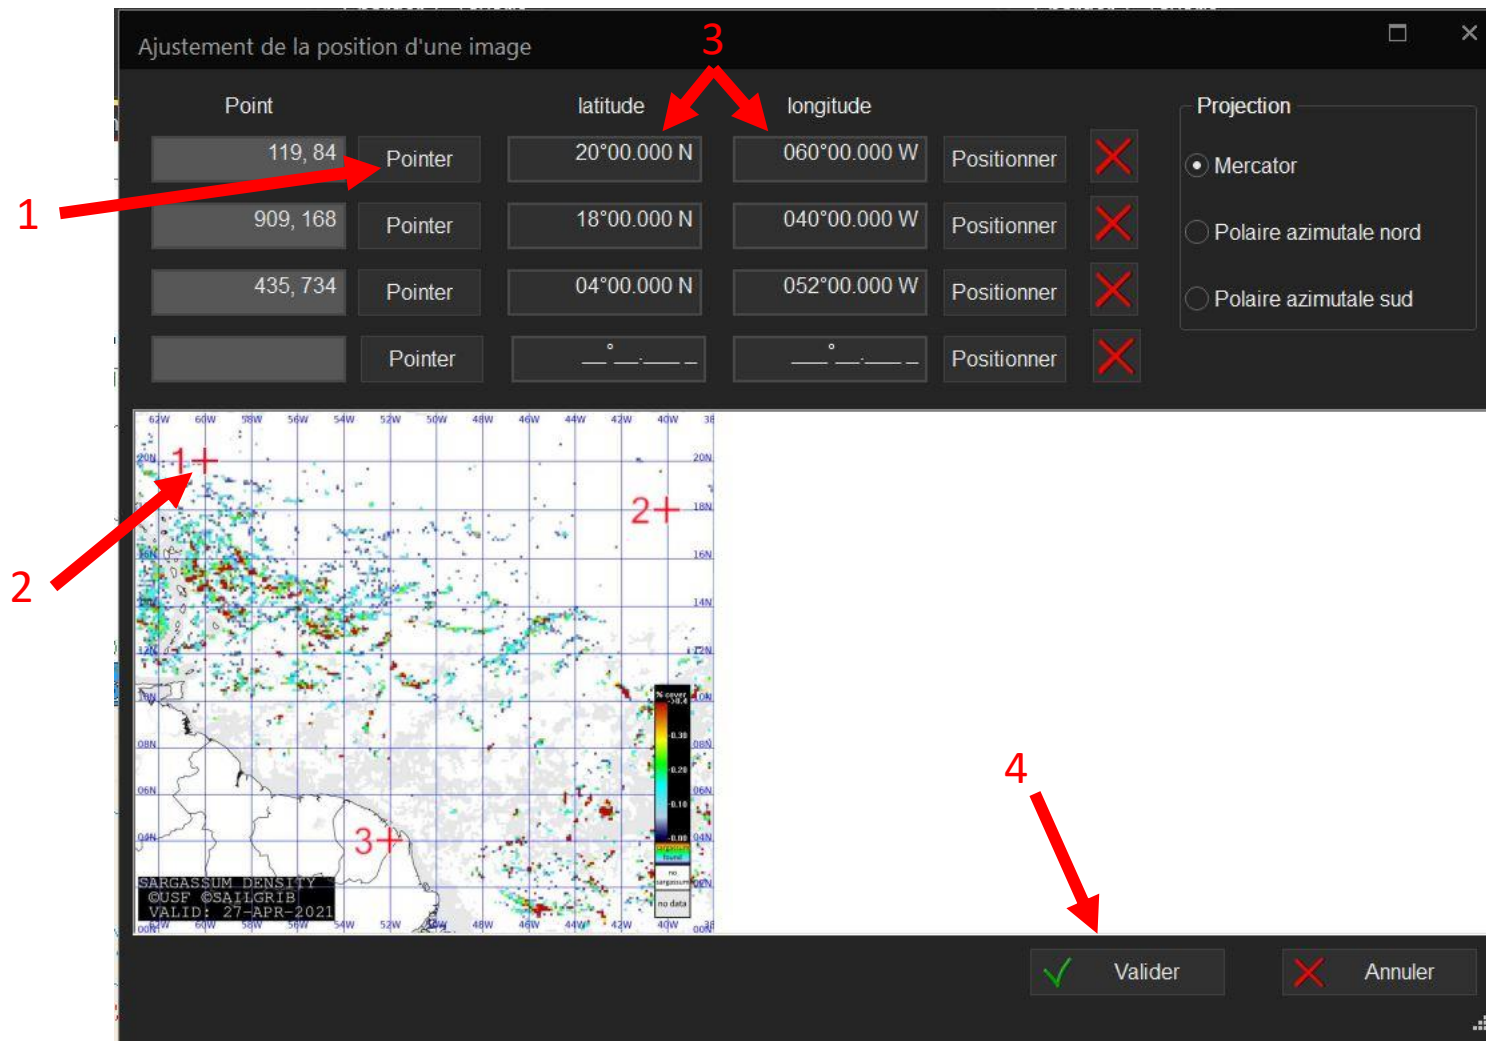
Ajustement de la position d'une image

3

Point | latitude | longitude

Projection

119, 84 Pointer 20°00.000 N 060°00.000 W Positionner

1

909, 168 Pointer 18°00.000 N 040°00.000 W Positionner

435, 734 Pointer 04°00.000 N 052°00.000 W Positionner

Pointer __°__.___ _ __°__.___ _ Positionner

Mercator

Polaire azimutale nord

Polaire azimutale sud

62W 60W 58W 56W 54W 52W 50W 48W 46W 44W 42W 40W 38

1+

20N

2+

18N

2

16N

14N

12N

10N

% cover
>0.4
0.30
0.20
0.10
0.00

08N

06N

04N

3+

no data

SARGASSUM DENSITY
©USF ©SAILGRIB
VALID: 27-APR-2021

00N 62W 60W 58W 56W 54W 52W 48W 46W 44W 42W 40W 38

4

Valider

Annuler